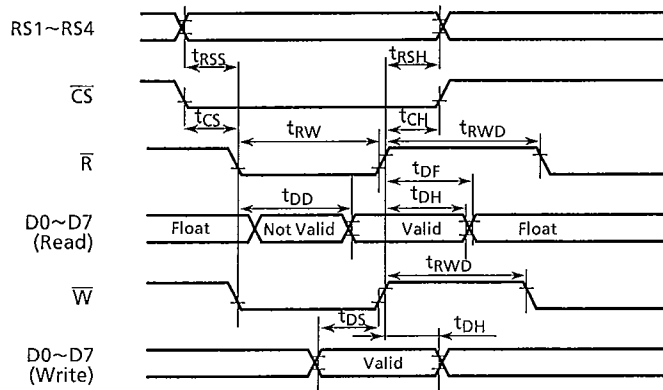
RS1~RS4

$t_{RSS}$

$t_{RSH}$

$\overline{CS}$

$t_{CS}$

$t_{RW}$

$t_{CH}$

$t_{RWD}$

$\overline{R}$

$t_{DF}$

$t_{DD}$

$t_{DH}$

D0~D7 (Read)

Float

Not Valid

Valid

Float

$t_{RWD}$

$\overline{W}$

$t_{DS}$

$t_{DH}$

D0~D7 (Write)

Valid